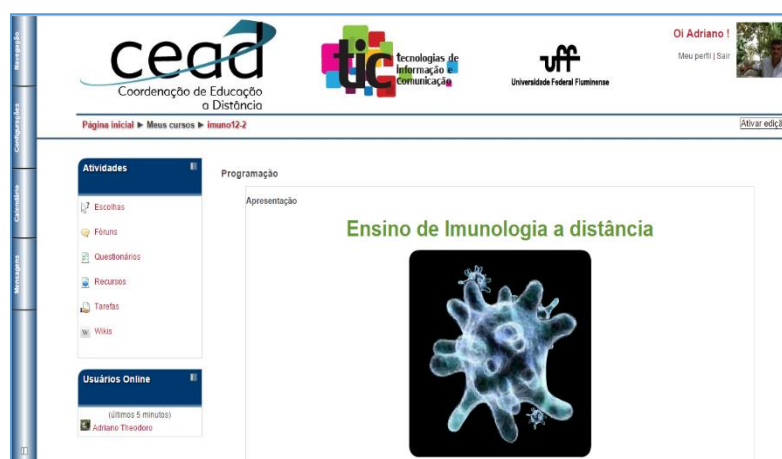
Navegação
Configurações
Calendário
Mensagens

cead
Coordenação de Educação a Distância

tic
tecnologias de informação e comunicação

uff
Universidade Federal Fluminense

Oi Adriano !
Meu perfil | Sair

Página inicial ► Meus cursos ► imuno12-2

Ativar ediçã

Atividades
Escolhas
Fóruns
Questionários
Recursos
Tarefas
Wikis

Usuários Online
(últimos 5 minutos)
Adriano Theodoro

Programação

Apresentação

Ensino de Imunologia a distância